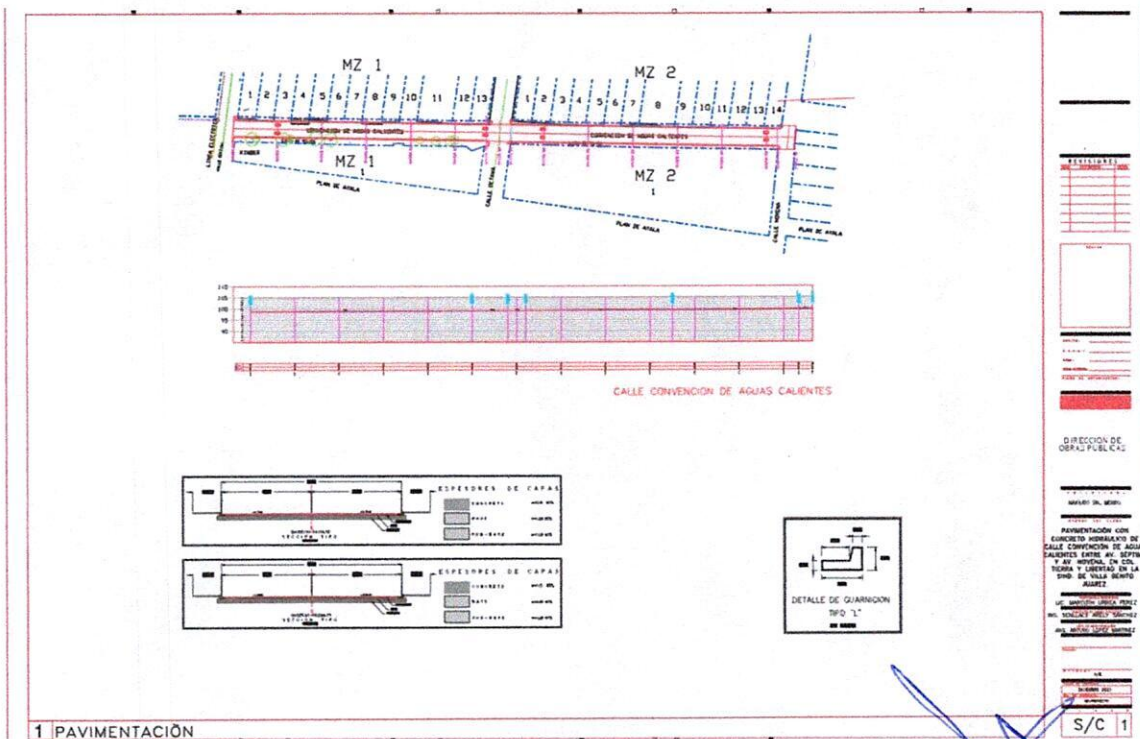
MZ 1

MZ 2

1 2 3 4 5 6 7 8 9 10 11 12 13

1 2 3 4 5 6 7 8 9 10 11 12 13 14

CONVENCION DE AGUAS CALIENTES

CONVENCION DE AGUAS CALIENTES

MZ 1
1

MZ 2
1

PLAN DE AYALA

PLAN DE AYALA

PLAN DE AYALA

CALLE DE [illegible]

CALLE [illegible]

LINEA ELECTRICA

CALLE CONVENCION DE AGUAS CALIENTES

ESPESORES DE CAPAS

CONCRETO

BASE

SUB-BASE

SECCION TIPO

ESPESORES DE CAPAS

CONCRETO

BASE

SUB-BASE

SECCION TIPO

DETALLE DE GUARNICION
TIPO "L"

REVISIONES

DIRECCION DE OBRAS PUBLICAS

PAVIMENTACION CON CONCRETO HIDRAULICO DE CALLE CONVENCION DE AGUAS CALIENTES ENTRE AV. SEPTIMA Y AV. NOVENA, EN COL. TIERRA Y LIBERTAD EN LA SIND. DE VILLA BENITO JUAREZ

LIC. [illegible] PEREZ

ING. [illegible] SANCHEZ

ARQ. ANTONIO LOPEZ MARTINEZ

1 PAVIMENTACIÓN

S/C 1